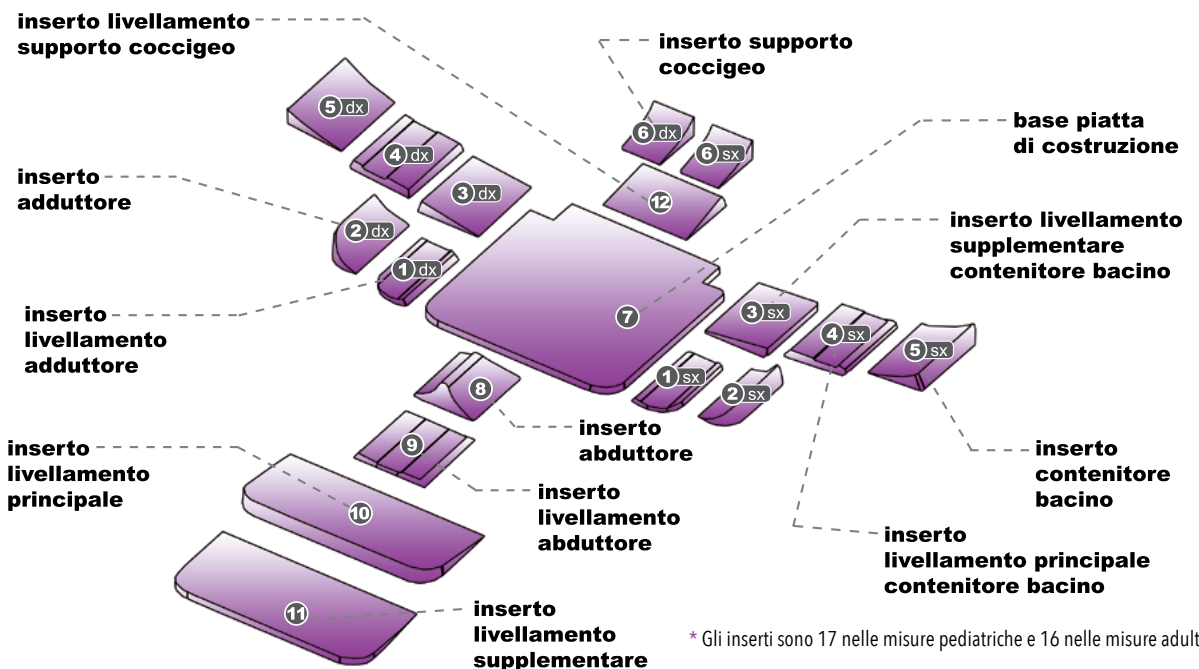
inserto livellamento supporto coccigeo

inserto supporto coccigeo

5 dx

4 dx

6 dx

6 sx

base piatta di costruzione

inserto adduttore

3 dx

12

2 dx

inserto livellamento supplementare contenitore bacino

1 dx

inserto livellamento adduttore

7

3 sx

4 sx

5 sx

8

1 sx

2 sx

inserto abduttore

9

inserto livellamento principale

inserto livellamento abduttore

inserto contenitore bacino

10

inserto livellamento principale contenitore bacino

11

inserto livellamento supplementare

* Gli inserti sono 17 nelle misure pediatriche e 16 nelle misure adult